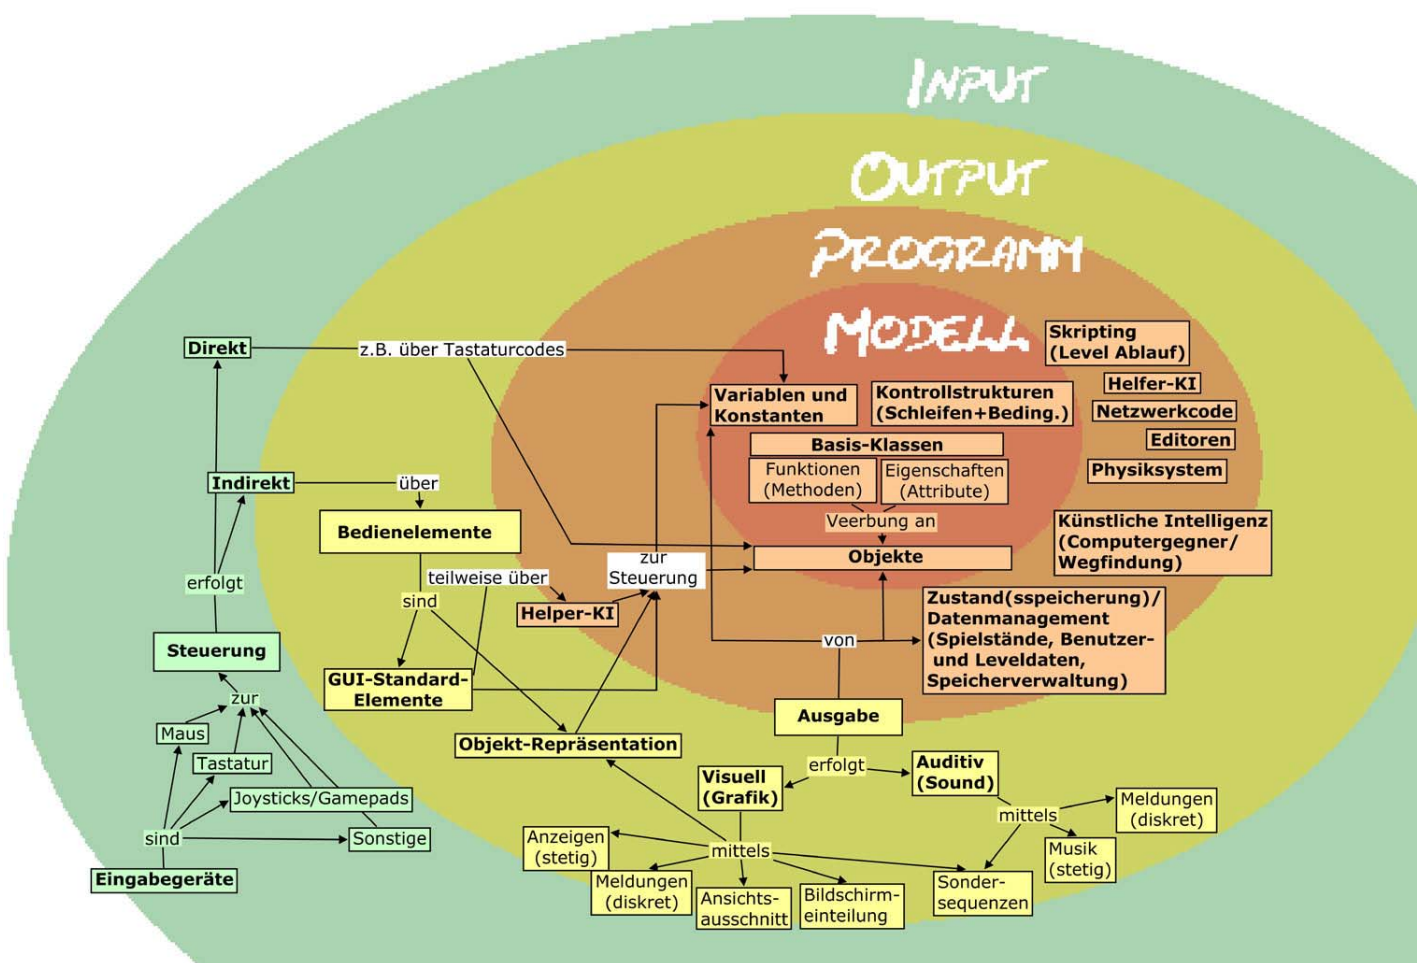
INPUT

OUTPUT

PROGRAMM

MODELL

Skripting (Level Ablauf)

Helfer-KI

Netzwerkcode

Editoren

Physiksystem

Künstliche Intelligenz (Computergegner/ Wegfindung)

Direkt

z.B. über Tastaturcodes

Variablen und Konstanten

Kontrollstrukturen (Schleifen+Beding.)

Basis-Klassen

Funktionen (Methoden)

Eigenschaften (Attribute)

Veerbung an

Objekte

Indirekt

über

Bedienelemente

teilweise über

sind

zur Steuerung

Helper-KI

erfolgt

Steuerung

Zustand(sspeicherung)/ Datenmanagement (Spielstände, Benutzer- und Leveldaten, Speicherverwaltung)

von

GUI-Standard-Elemente

Ausgabe

zur

Maus

Tastatur

Objekt-Repräsentation

Visuell (Grafik)

erfolgt

Auditiv (Sound)

Joysticks/Gamepads

mittels

Meldungen (diskret)

sind

Sonstige

Anzeigen (stetig)

mittels

Musik (stetig)

Eingabegeräte

Meldungen (diskret)

Ansichts-ausschnitt

Bildschirm-einteilung

Sonder-sequenzen